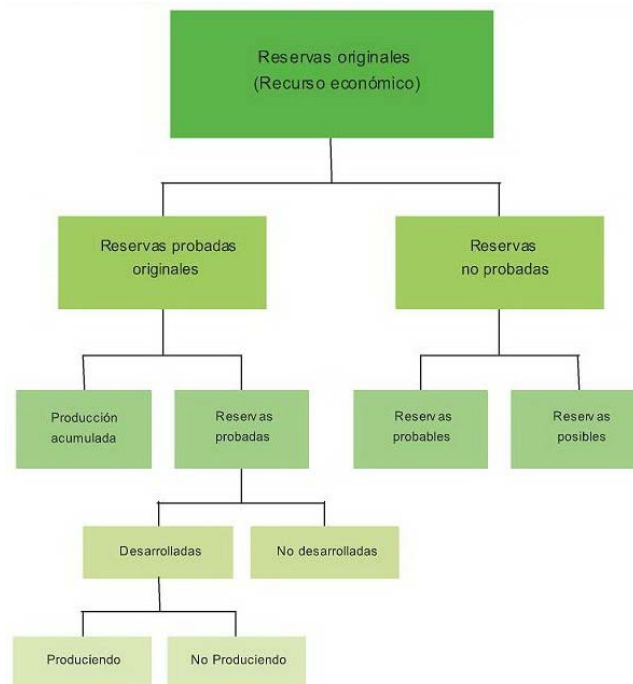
Reservas originales
(Recurso económico)

Reservas probadas originales

Reservas no probadas

Producción acumulada

Reservas probadas

Reservas probables

Reservas posibles

Desarrolladas

No desarrolladas

Produciendo

No Produciendo